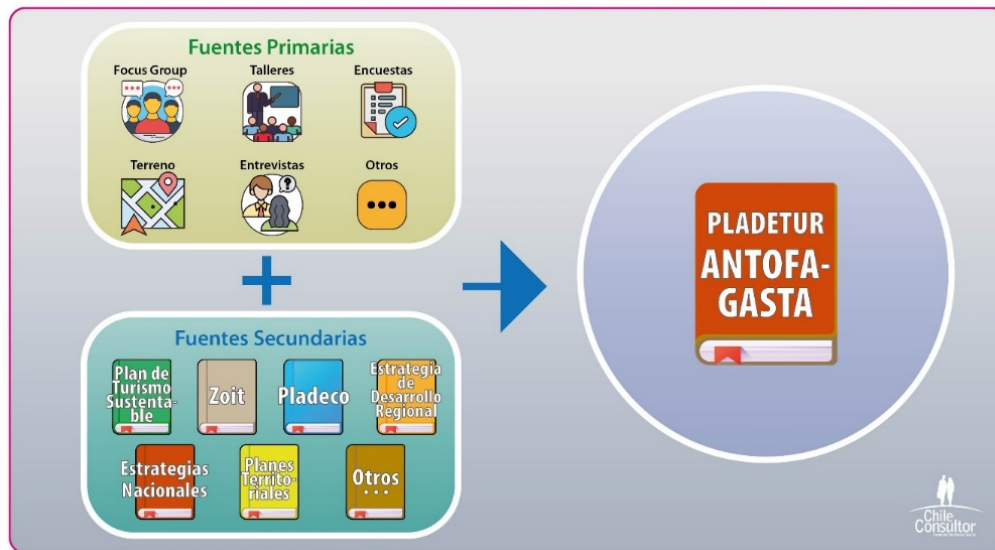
Fuentes Primarias

Focus Group

Talleres

Encuestas

Terreno

Entrevistas

Otros

+

Fuentes Secundarias

Plan de Turismo Sustentable

Zoit

Pladeco

Estrategia de Desarrollo Regional

Estrategias Nacionales

Planes Territoriales

Otros ...

PLADETUR ANTOFAGASTA

Chile Consultor